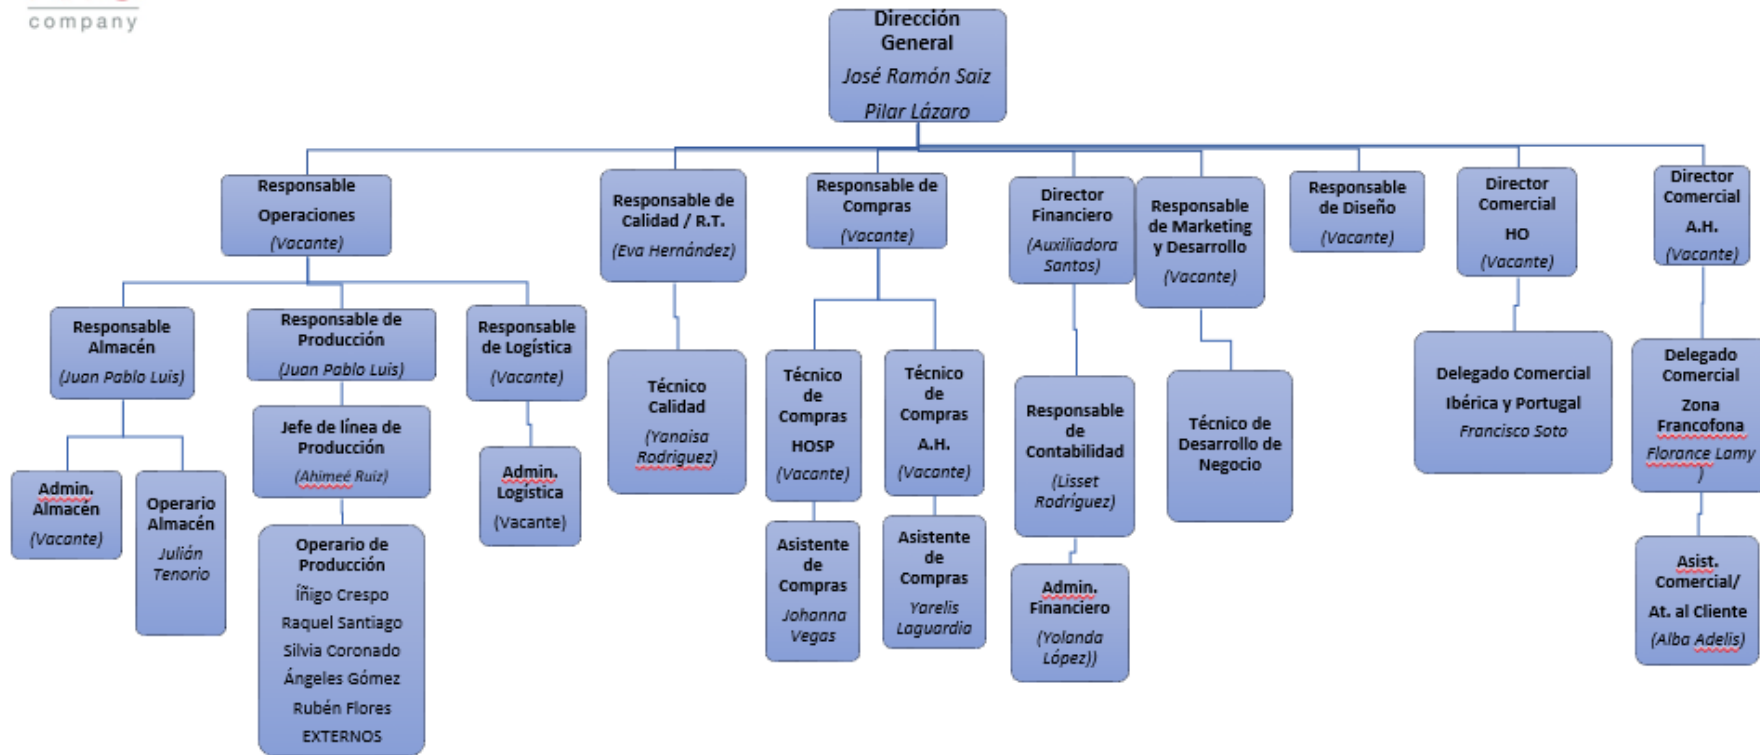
company

Dirección General
José Ramón Saiz
Pilar Lázaro

Responsable Operaciones
(Vacante)

Responsable Almacén
(Juan Pablo Luis)

Admin. Almacén
(Vacante)

Operario Almacén
Julián Tenorio

Responsable de Producción
(Juan Pablo Luis)

Jefe de línea de Producción
(Ahimeé Ruiz)

Operario de Producción
Íñigo Crespo
Raquel Santiago
Silvia Coronado
Ángeles Gómez
Rubén Flores
EXTERNOS

Responsable de Logística
(Vacante)

Admin. Logística
(Vacante)

Responsable de Calidad / R.T.
(Eva Hernández)

Técnico Calidad
(Yanaisa Rodriguez)

Responsable de Compras
(Vacante)

Técnico de Compras
HOSP
(Vacante)

Asistente de Compras
Johanna Vegas

Técnico de Compras
A.H.
(Vacante)

Asistente de Compras
Yarelis Laguardia

Director Financiero
(Auxiliadora Santos)

Responsable de Contabilidad
(Lisset Rodríguez)

Admin. Financiero
(Yolanda López))

Responsable de Marketing y Desarrollo
(Vacante)

Técnico de Desarrollo de Negocio

Responsable de Diseño
(Vacante)

Director Comercial
HO
(Vacante)

Delegado Comercial
Ibérica y Portugal
Francisco Soto

Director Comercial
A.H.
(Vacante)

Delegado Comercial
Zona Francofona
Florance Lamy
)

Asist. Comercial/
At. al Cliente
(Alba Adelis)